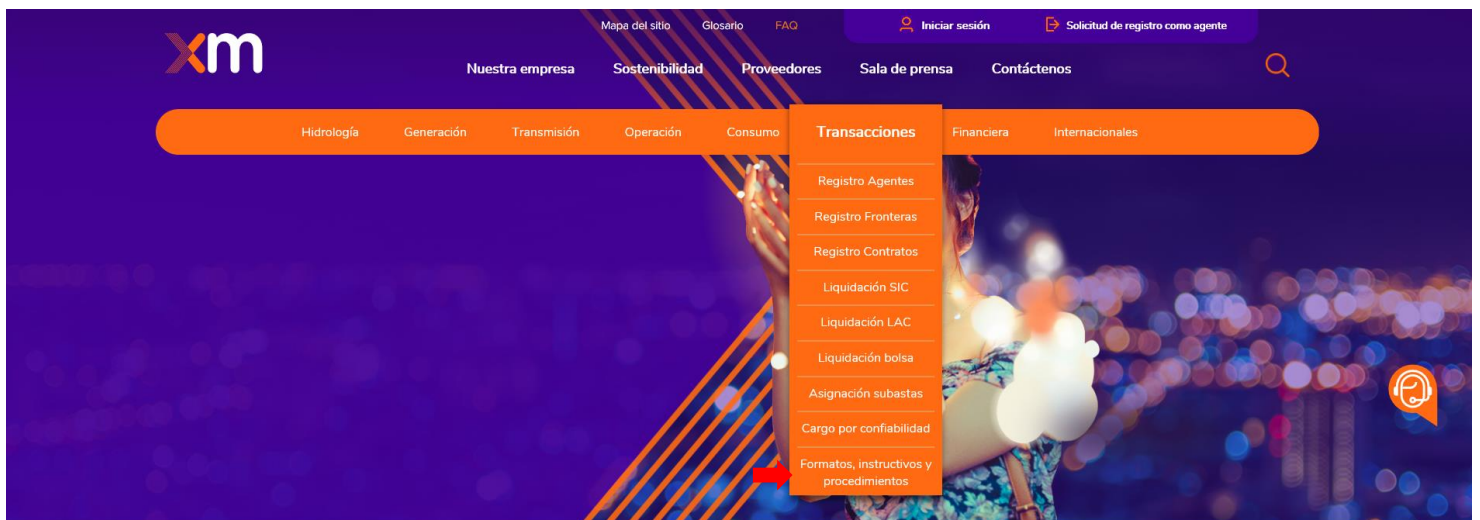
xm

Mapa del sitio Glosario FAQ

Iniciar sesión Solicitud de registro como agente

Nuestra empresa Sostenibilidad Proveedores Sala de prensa Contáctenos

Hidrología Generación Transmisión Operación Consumo Transacciones Financiera Internacionales

Registro Agentes
Registro Fronteras
Registro Contratos
Liquidación SIC
Liquidación LAC
Liquidación bolsa
Asignación subastas
Cargo por confiabilidad
Formatos, instructivos y procedimientos